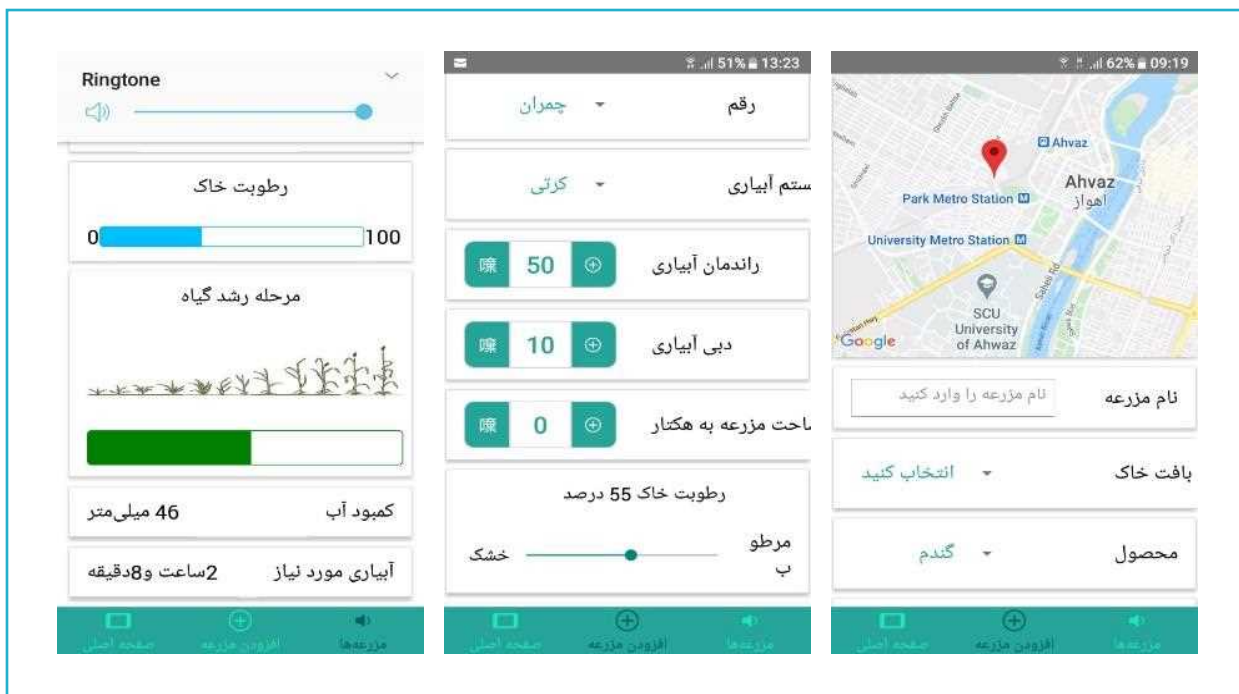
Ringtone

رطوبت خاک

0 100

مرحله رشد گیاه

کمبود آب 46 میلی‌متر

آبیاری مورد نیاز 2ساعت و8دقیقه

مزرعه‌ها افزودن مزرعه صفحه اصلی

51% 13:23

رقم چمران

ستم آبیاری کرتی

راندمان آبیاری 50

دبی آبیاری 10

احت مزرعه به هکتار 0

رطوبت خاک 55 درصد

مرطو ب خشک

مزرعه‌ها افزودن مزرعه صفحه اصلی

62% 09:19

Ahvaz

Ahvaz

اهواز

Park Metro Station

University Metro Station

SCU University of Ahwaz

Google

نام مزرعه نام مزرعه را وارد کنید

بافت خاک انتخاب کنید

محصول گندم

مزرعه‌ها افزودن مزرعه صفحه اصلی